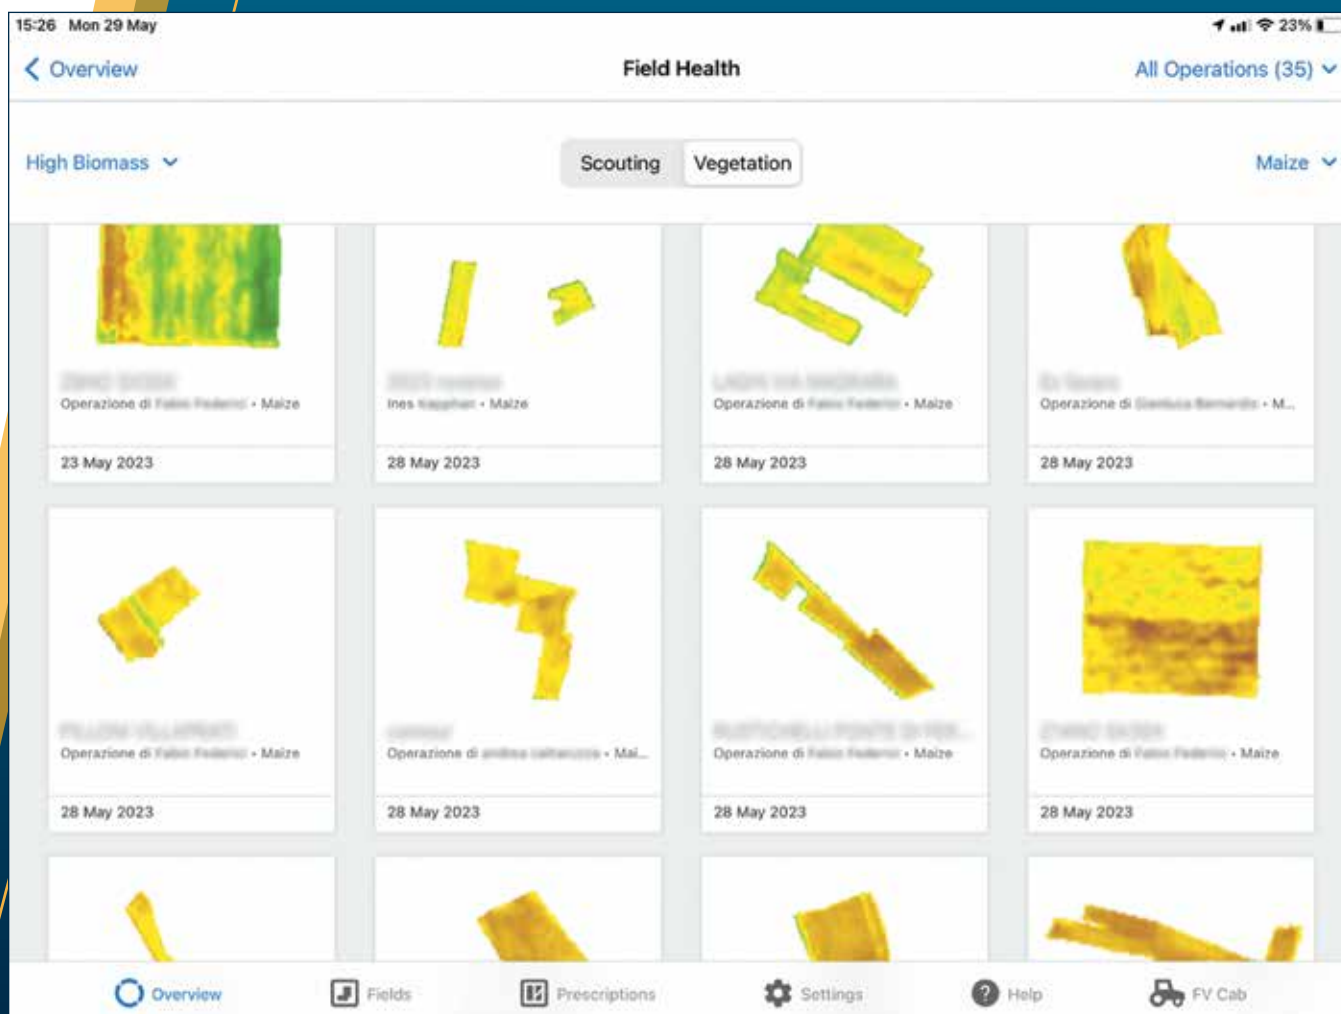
15:26 Mon 29 May

23%

Overview

Field Health

All Operations (35)

High Biomass

Scouting

Vegetation

Maize

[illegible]
Operazione di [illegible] • Maize
23 May 2023

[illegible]
Ines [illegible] • Maize
28 May 2023

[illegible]
Operazione di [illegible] • Maize
28 May 2023

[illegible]
Operazione di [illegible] • M...
28 May 2023

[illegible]
Operazione di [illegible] • Maize
28 May 2023

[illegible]
Operazione di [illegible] • Mai...
28 May 2023

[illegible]
Operazione di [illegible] • Maize
28 May 2023

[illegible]
Operazione di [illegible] • Maize
28 May 2023

Overview

Fields

Prescriptions

Settings

Help

FV Cab